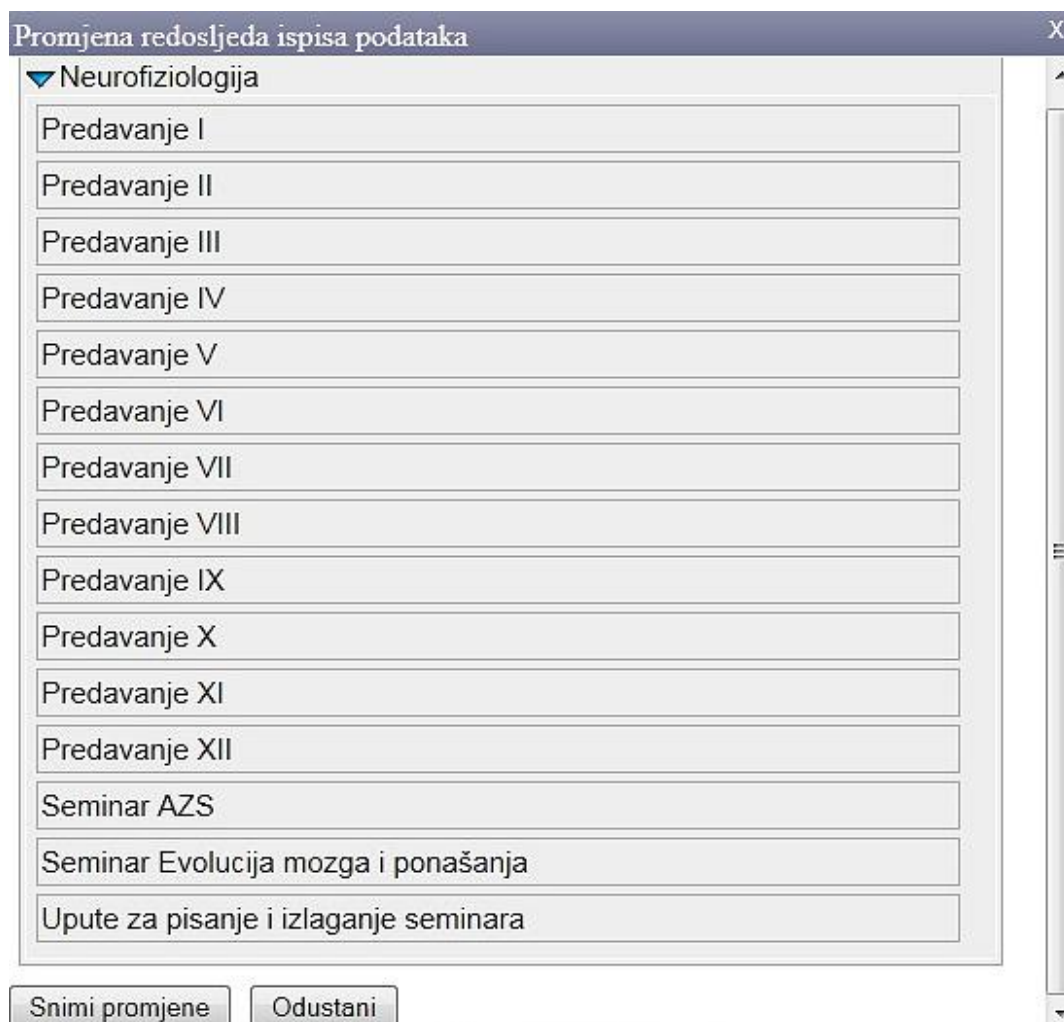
Promjena redoslijeda ispisa podataka
X

Neurofiziologija

Predavanje I

Predavanje II

Predavanje III

Predavanje IV

Predavanje V

Predavanje VI

Predavanje VII

Predavanje VIII

Predavanje IX

Predavanje X

Predavanje XI

Predavanje XII

Seminar AZS

Seminar Evolucija mozga i ponašanja

Upute za pisanje i izlaganje seminara

Snimi promjene
Odustani